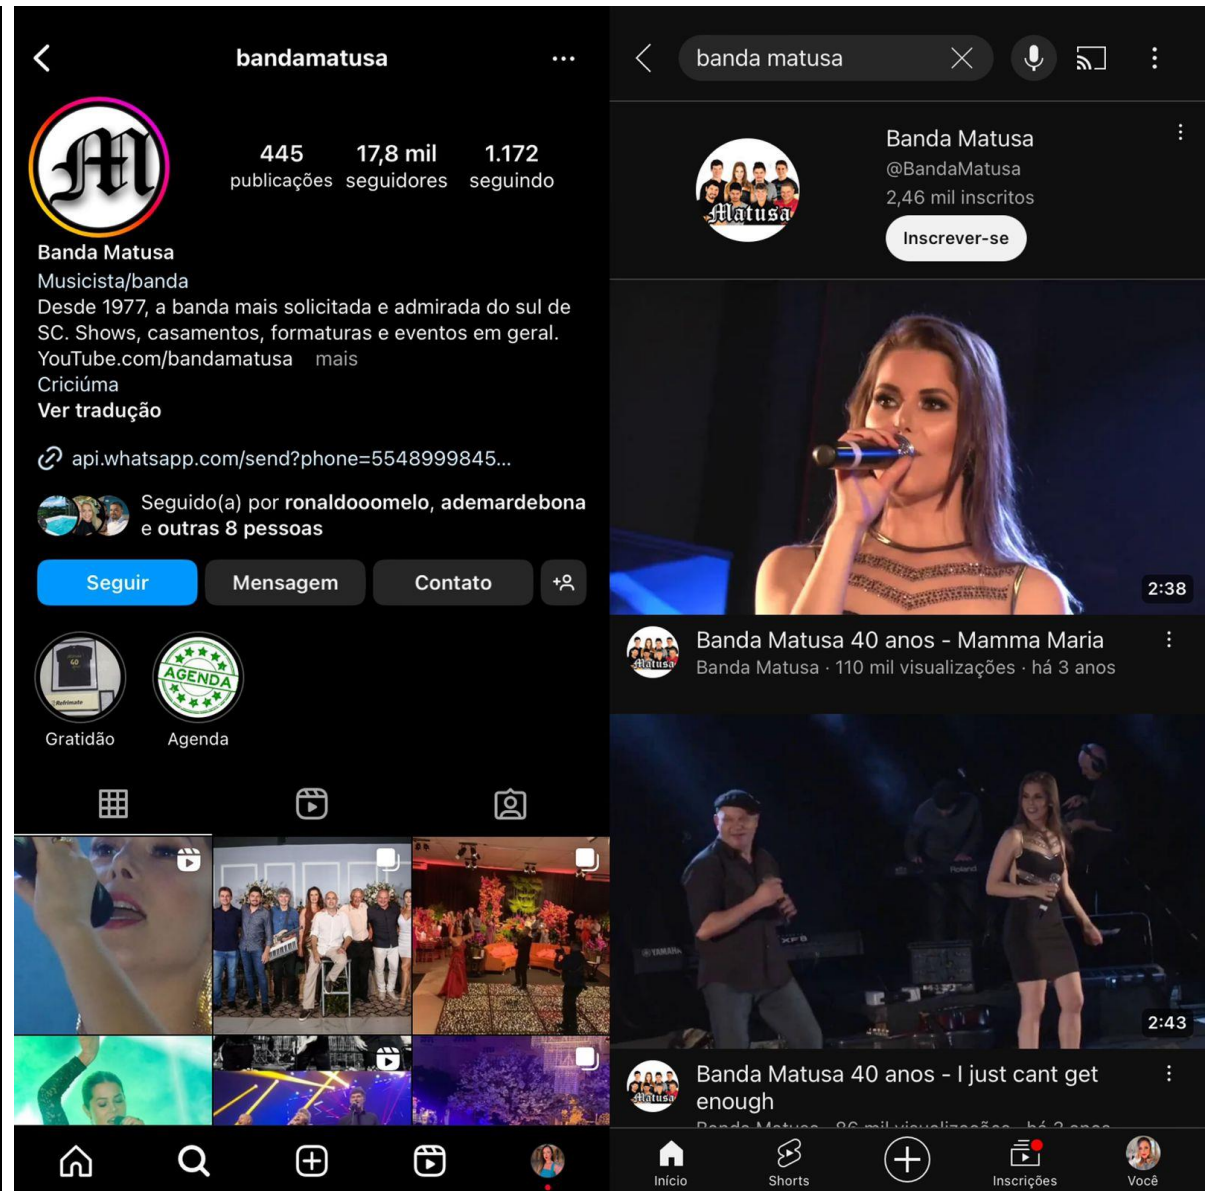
bandamatusa

445 publicações
17,8 mil seguidores
1.172 seguindo

Banda Matusa
Musicista/banda
Desde 1977, a banda mais solicitada e admirada do sul de SC. Shows, casamentos, formaturas e eventos em geral.
YouTube.com/bandamatusa mais
Criciúma
Ver tradução

api.whatsapp.com/send?phone=5548999845...

Seguido(a) por ronaldooomelo, ademardebona e outras 8 pessoas

Seguir
Mensagem
Contato

Gratidão
Agenda

banda matusa

Banda Matusa
@BandaMatusa
2,46 mil inscritos
Inscrever-se

2:38
Banda Matusa 40 anos - Mamma Maria
Banda Matusa · 110 mil visualizações · há 3 anos

2:43
Banda Matusa 40 anos - I just cant get enough
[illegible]

Início
Shorts
Inscrições
Você